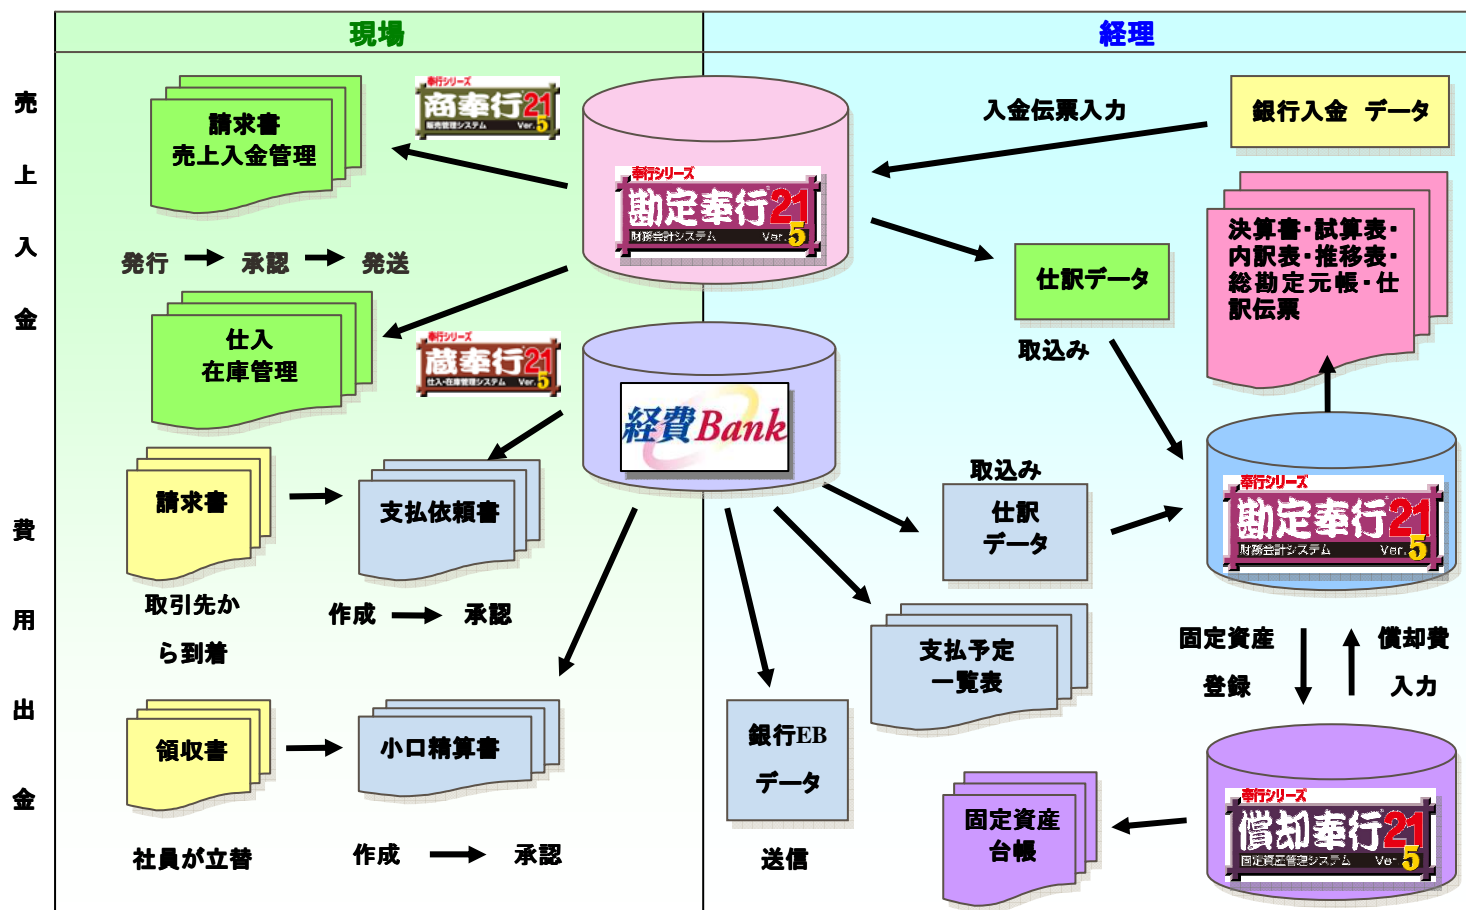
現場

経理

売上入金

費用出金

奉行シリーズ
商奉行21
販売管理システム Ver.5

請求書
売上入金管理

発行 → 承認 → 発送

奉行シリーズ
勘定奉行21
財務会計システム Ver.5

入金伝票入力

銀行入金 データ

決算書・試算表・内訳表・推移表・総勘定元帳・仕訳伝票

仕訳データ

取込み

仕入
在庫管理

奉行シリーズ
蔵奉行21
仕入・在庫管理システム Ver.5

経費Bank

請求書

取引先から到着

支払依頼書

作成 → 承認

取込み

仕訳
データ

奉行シリーズ
勘定奉行21
財務会計システム Ver.5

支払予定
一覧表

固定資産
登録

償却費
入力

領収書

社員が立替

小口精算書

作成 → 承認

銀行EB
データ

送信

固定資産
台帳

奉行シリーズ
償却奉行21
固定資産管理システム Ver.5